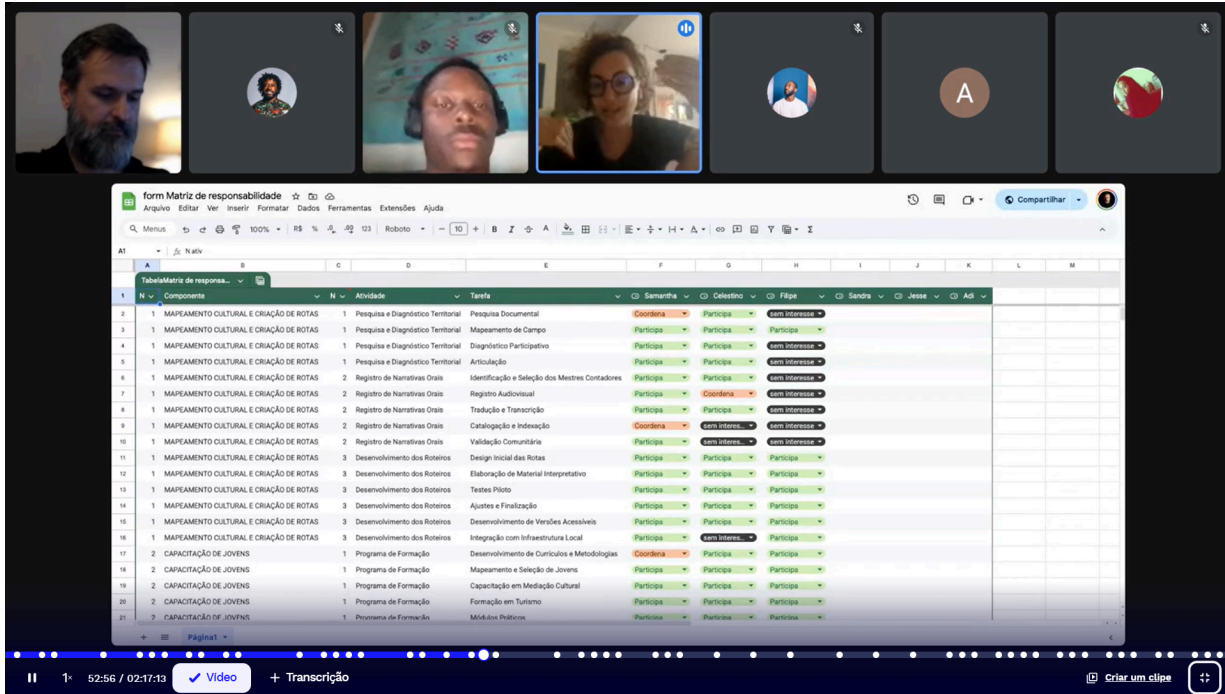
A

form Matriz de responsabilidade
Arquivo Editar Ver Inserir Formatar Dados Ferramentas Extensões Ajuda
Compartilhar
Menus 100% R$ % .0 .00 123 Roboto 10 B I A
A1 fx N ativ

TabelaMatriz de responsa...

| N | Componente | N | Atividade | Tarefa | Samantha | Celestino | Filipe | Sandra | Jesse | Adi |
|---|---|---|---|---|---|---|---|---|---|---|
| 1 | MAPEAMENTO CULTURAL E CRIAÇÃO DE ROTAS | 1 | Pesquisa e Diagnóstico Territorial | Pesquisa Documental | Coordena | Participa | sem interesse | | | |
| 1 | MAPEAMENTO CULTURAL E CRIAÇÃO DE ROTAS | 1 | Pesquisa e Diagnóstico Territorial | Mapeamento de Campo | Participa | Participa | Participa | | | |
| 1 | MAPEAMENTO CULTURAL E CRIAÇÃO DE ROTAS | 1 | Pesquisa e Diagnóstico Territorial | Diagnóstico Participativo | Participa | Participa | sem interesse | | | |
| 1 | MAPEAMENTO CULTURAL E CRIAÇÃO DE ROTAS | 1 | Pesquisa e Diagnóstico Territorial | Articulação | Participa | Participa | sem interesse | | | |
| 1 | MAPEAMENTO CULTURAL E CRIAÇÃO DE ROTAS | 2 | Registro de Narrativas Orais | Identificação e Seleção dos Mestres Contadores | Participa | Participa | sem interesse | | | |
| 1 | MAPEAMENTO CULTURAL E CRIAÇÃO DE ROTAS | 2 | Registro de Narrativas Orais | Registro Audiovisual | Participa | Coordena | sem interesse | | | |
| 1 | MAPEAMENTO CULTURAL E CRIAÇÃO DE ROTAS | 2 | Registro de Narrativas Orais | Tradução e Transcrição | Participa | Participa | sem interesse | | | |
| 1 | MAPEAMENTO CULTURAL E CRIAÇÃO DE ROTAS | 2 | Registro de Narrativas Orais | Catalogação e Indexação | Coordena | sem interes... | sem interesse | | | |
| 1 | MAPEAMENTO CULTURAL E CRIAÇÃO DE ROTAS | 2 | Registro de Narrativas Orais | Validação Comunitária | Participa | sem interes... | sem interesse | | | |
| 1 | MAPEAMENTO CULTURAL E CRIAÇÃO DE ROTAS | 3 | Desenvolvimento dos Roteiros | Design Inicial das Rotas | Participa | Participa | Participa | | | |
| 1 | MAPEAMENTO CULTURAL E CRIAÇÃO DE ROTAS | 3 | Desenvolvimento dos Roteiros | Elaboração de Material Interpretativo | Participa | Participa | Participa | | | |
| 1 | MAPEAMENTO CULTURAL E CRIAÇÃO DE ROTAS | 3 | Desenvolvimento dos Roteiros | Testes Piloto | Participa | Participa | Participa | | | |
| 1 | MAPEAMENTO CULTURAL E CRIAÇÃO DE ROTAS | 3 | Desenvolvimento dos Roteiros | Ajustes e Finalização | Participa | Participa | Participa | | | |
| 1 | MAPEAMENTO CULTURAL E CRIAÇÃO DE ROTAS | 3 | Desenvolvimento dos Roteiros | Desenvolvimento de Versões Acessíveis | Participa | Participa | Participa | | | |
| 1 | MAPEAMENTO CULTURAL E CRIAÇÃO DE ROTAS | 3 | Desenvolvimento dos Roteiros | Integração com Infraestrutura Local | Participa | sem interes... | Participa | | | |
| 2 | CAPACITAÇÃO DE JOVENS | 1 | Programa de Formação | Desenvolvimento de Currículos e Metodologias | Coordena | Participa | Participa | | | |
| 2 | CAPACITAÇÃO DE JOVENS | 1 | Programa de Formação | Mapeamento e Seleção de Jovens | Participa | Participa | Participa | | | |
| 2 | CAPACITAÇÃO DE JOVENS | 1 | Programa de Formação | Capacitação em Mediação Cultural | Participa | Participa | Participa | | | |
| 2 | CAPACITAÇÃO DE JOVENS | 1 | Programa de Formação | Formação em Turismo | Participa | Participa | Participa | | | |
| 2 | CAPACITAÇÃO DE JOVENS | 1 | Programa de Formação | Módulos Práticos | Participa | Participa | Participa | | | |

Página1

1x 52:56 / 02:17:13 Vídeo + Transcrição Criar um clipe